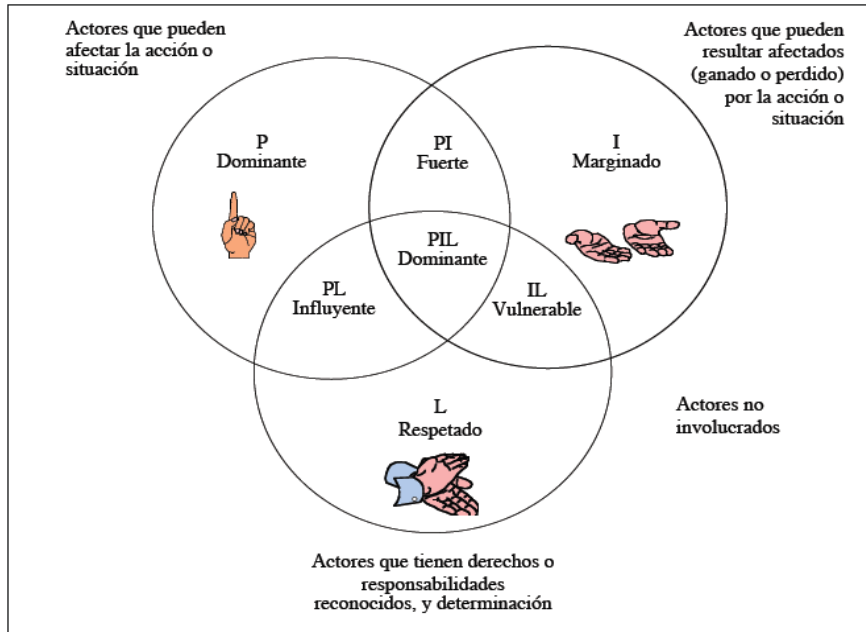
Actores que pueden afectar la acción o situación

Actores que pueden resultar afectados (ganado o perdido) por la acción o situación

P
Dominante

PI
Fuerte

I
Marginado

PIL
Dominante

PL
Influyente

IL
Vulnerable

L
Respetado

Actores no involucrados

Actores que tienen derechos o responsabilidades reconocidos, y determinación